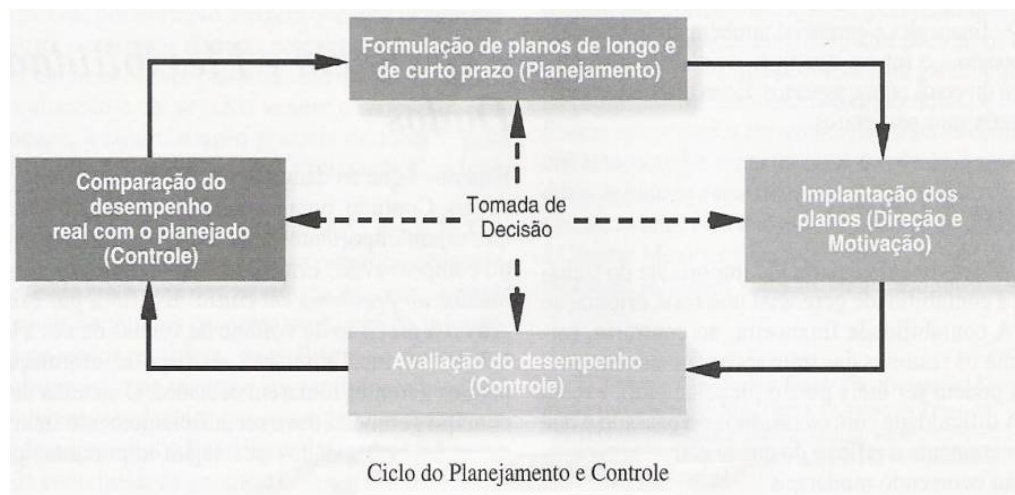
Formulação de planos de longo e de curto prazo (Planejamento)

Comparação do desempenho real com o planejado (Controle)

Tomada de Decisão

Implantação dos planos (Direção e Motivação)

Avaliação do desempenho (Controle)

Ciclo do Planejamento e Controle